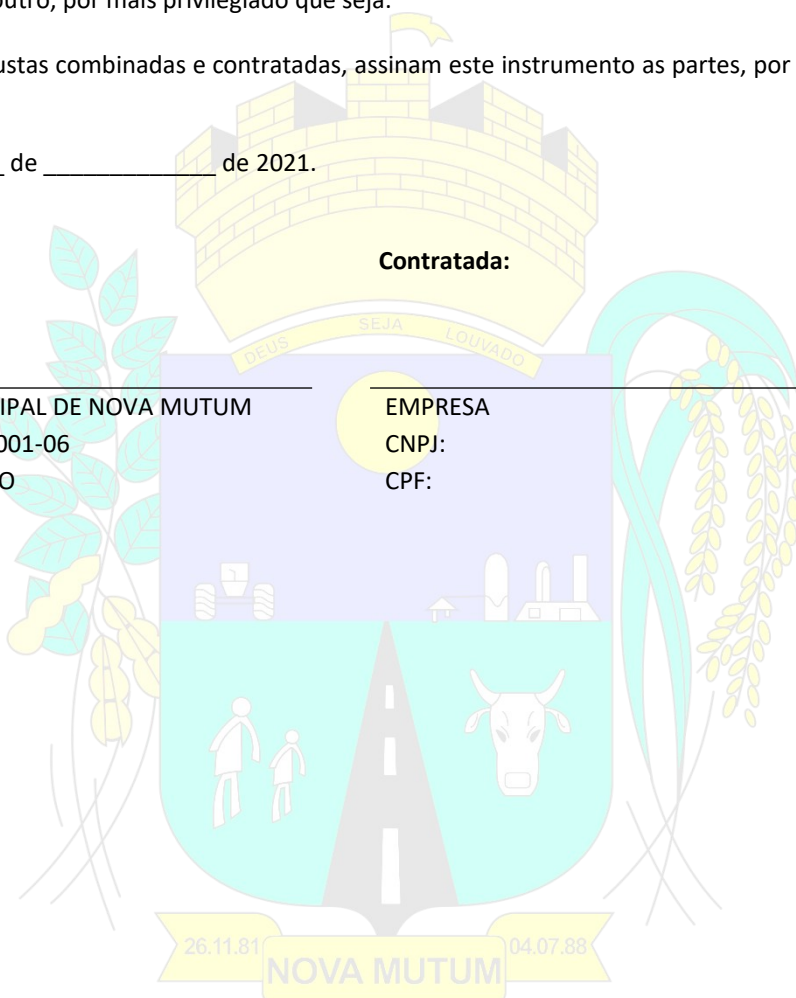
outro, por mais privilegiado que seja.

ustas combinadas e contratadas, assinam este instrumento as partes, por

_ de _____________ de 2021.

Contratada:

DEUS SEJA LOUVADO

IPAL DE NOVA MUTUM
001-06
O

EMPRESA
CNPJ:
CPF:

26.11.81
NOVA MUTUM
04.07.88